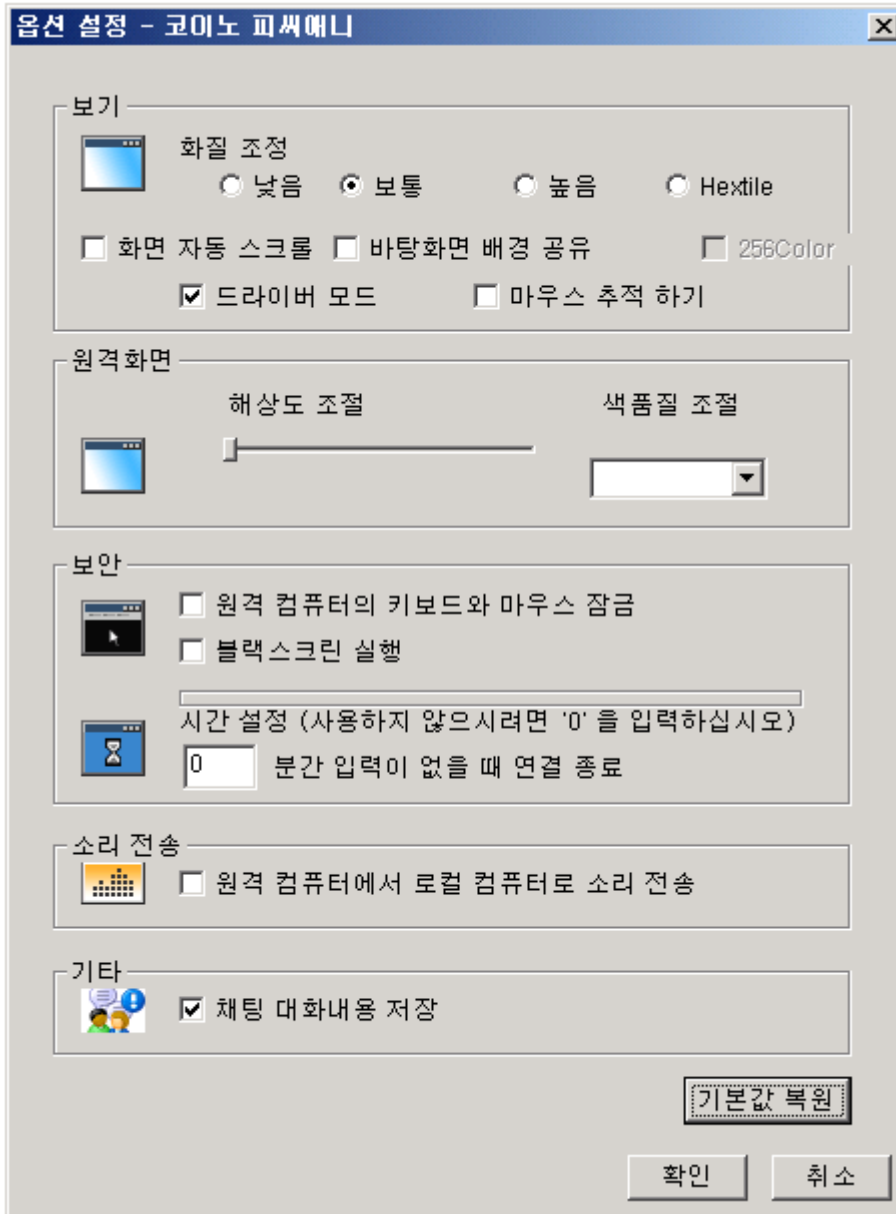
옵션 설정 - 코이노 피씨애니

보기

화질 조정

낮음 보통 높음 Hextile

화면 자동 스크롤 바탕화면 배경 공유 256Color

드라이버 모드 마우스 추적 하기

원격화면

해상도 조절

색품질 조절

보안

원격 컴퓨터의 키보드와 마우스 잠금

블랙스크린 실행

시간 설정 (사용하지 않으시려면 '0' 을 입력하십시오)

0 분간 입력이 없을 때 연결 종료

소리 전송

원격 컴퓨터에서 로컬 컴퓨터로 소리 전송

기타

채팅 대화내용 저장

기본값 복원

확인 취소